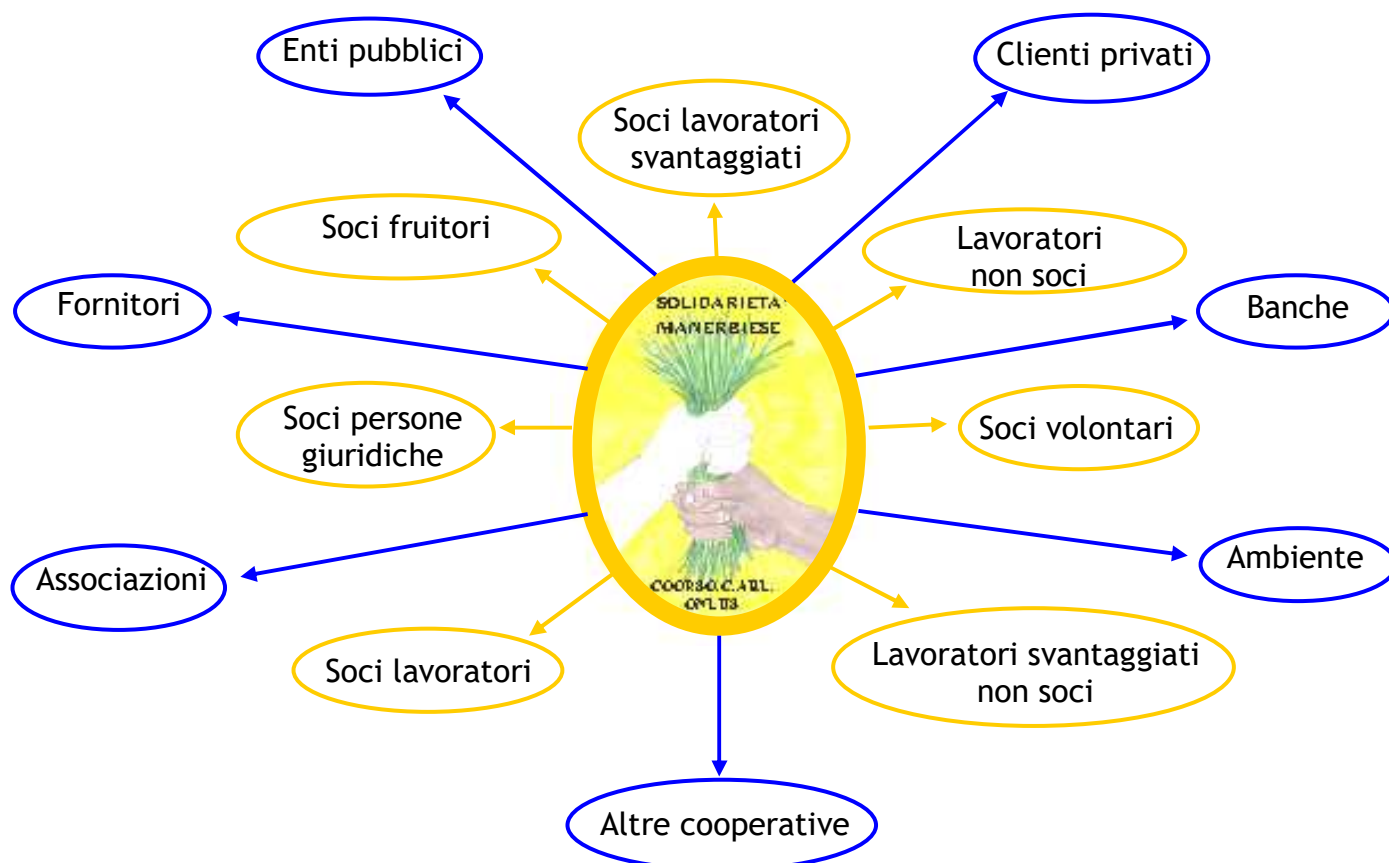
Enti pubblici

Clienti privati

Soci lavoratori svantaggiati

Soci fruitori

Lavoratori non soci

Fornitori

SOLIDARIETA' MANERBIESE

Banche

Soci persone giuridiche

Soci volontari

Associazioni

COOP.SOC. A R.L. ONLUS

Ambiente

Soci lavoratori

Lavoratori svantaggiati non soci

Altre cooperative